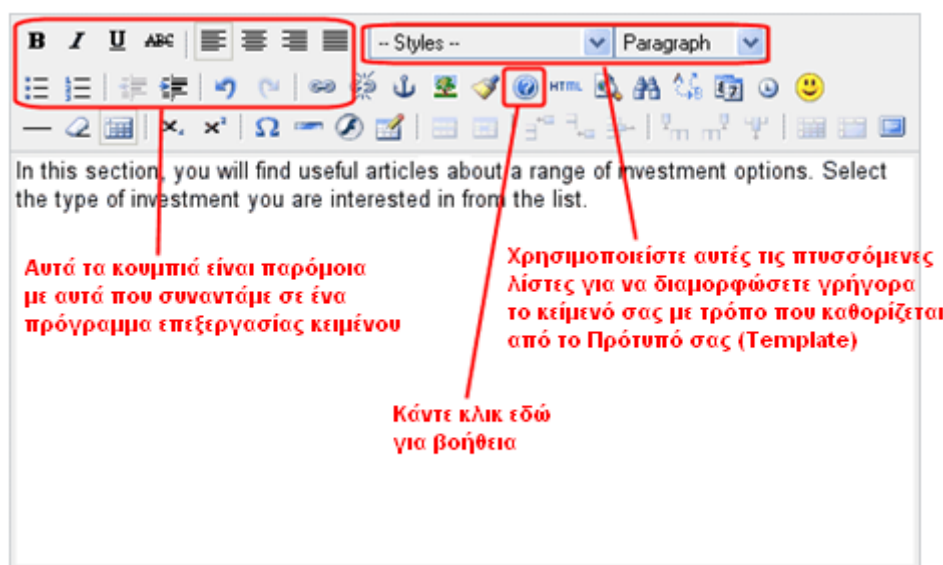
B I U ABC

-- Styles -- Paragraph

HTML

In this section, you will find useful articles about a range of investment options. Select the type of investment you are interested in from the list.

Αυτά τα κουμπιά είναι παρόμοια με αυτά που συναντάμε σε ένα πρόγραμμα επεξεργασίας κειμένου

Χρησιμοποιείστε αυτές τις πτυσσόμενες λίστες για να διαμορφώσετε γρήγορα το κείμενό σας με τρόπο που καθορίζεται από το Πρότυπό σας (Template)

Κάντε κλικ εδώ για βοήθεια